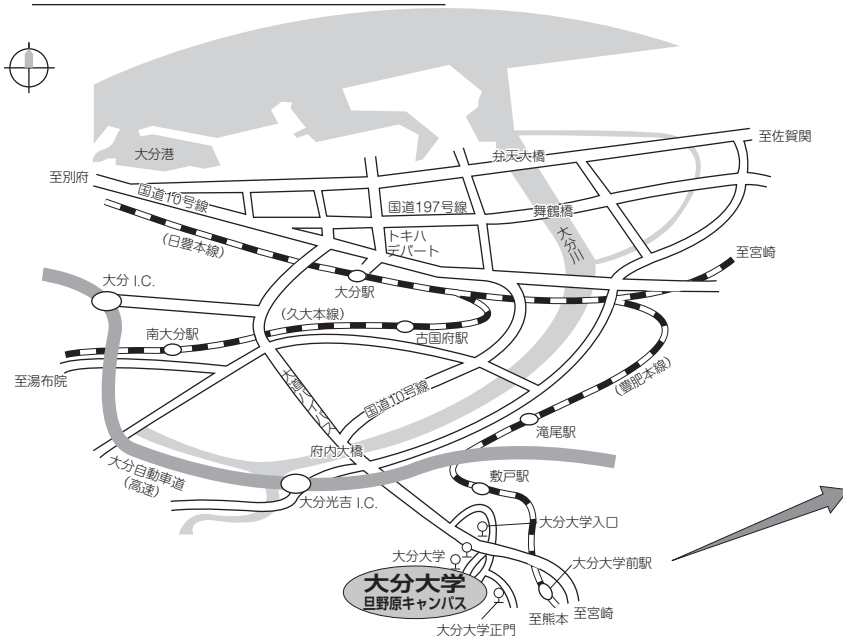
大分港
至別府
国道10号線
(日豊本線)
弁天大橋
至佐賀関
国道197号線
舞鶴橋
トキハ
デパート
大分川
至宮崎
大分 I.C.
大分駅
(久大本線)
古国府駅
南大分駅
至湯布院
大道バイパス
国道10号線
(豊肥本線)
滝尾駅
府内大橋
大分自動車道
(高速)
大分光吉 I.C.
敷戸駅
大分大学入口
大分大学
大分大学前駅
大分大学
旦野原キャンパス
至熊本
至宮崎
大分大学正門